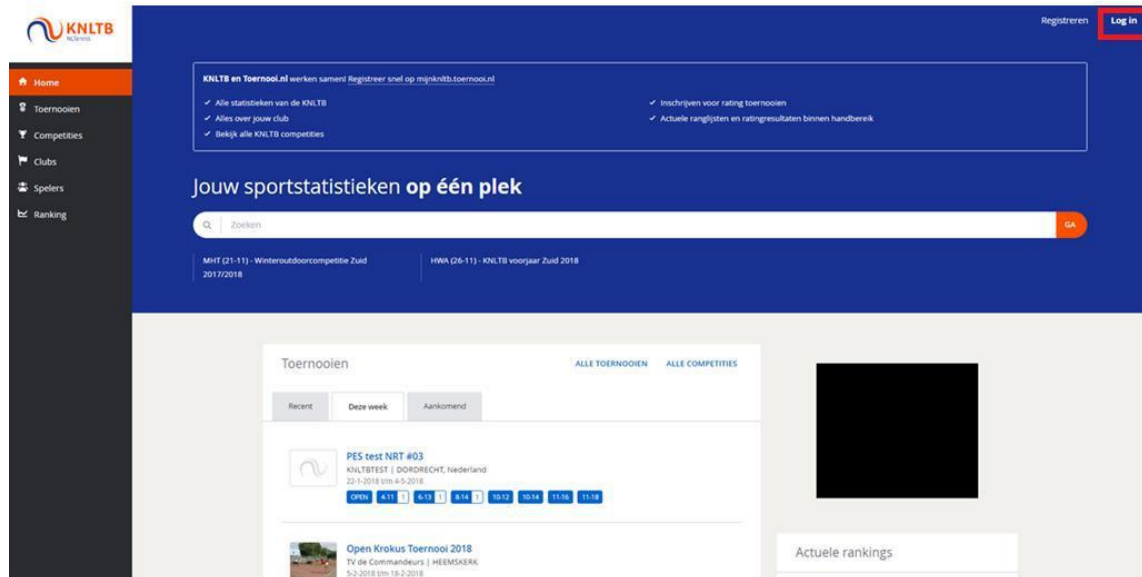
KNLTB
NLTennis

Registreren Log in

Home
Toernooien
Competities
Clubs
Spelers
Ranking

KNLTB en Toernooi.nl werken samen! Registreer snel op mijnknltb.toernooi.nl

✓ Alle statistieken van de KNLTB
✓ Alles over jouw club
✓ Bekijk alle KNLTB competities
✓ Inschrijven voor rating toernooien
✓ Actuele ranglijsten en ratingresultaten binnen handbereik

Jouw sportstatistieken **op één plek**

Zoeken GA

MHT (21-11) - Winteroutdoorcompetitie Zuid 2017/2018

HWA (26-11) - KNLTB voorjaar Zuid 2018

Toernooien ALLE TOERNOOIEN ALLE COMPETITIES

Recent Deze week Aankomend

PES test NRT #03
KNLTBTEST | DORDRECHT, Nederland
22-1-2018 t/m 4-5-2018
OPEN 4-11 1 6-13 1 8-14 1 10-12 10-14 11-16 11-18

Open Krokus Toernooi 2018
TV de Commandeurs | HEEMSKERK
5-2-2018 t/m 18-2-2018

Actuele rankings